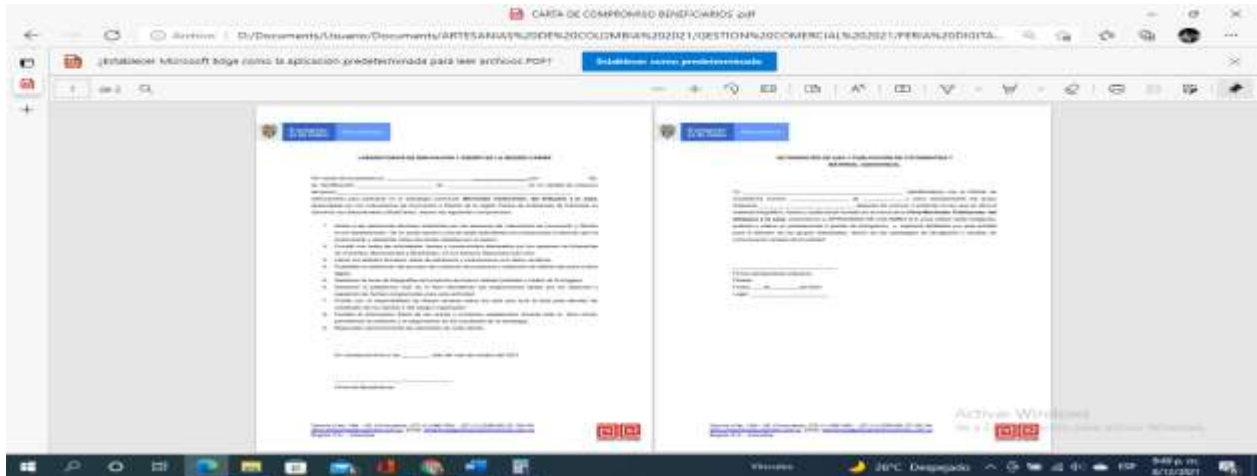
CARTA DE COMPROMISO BENEFICIARIOS.pdf

Archivo | D:/Documents/Usuario/Documents/ARTESANIAS%20DE%20COLOMBIA%202021/GESTION%20COMERCIAL%202021/FERIA%20DIGITA...

¿Establecer Microsoft Edge como la aplicación predeterminada para leer archivos PDF?

Establecer como predeterminado

1 de 2

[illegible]

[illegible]

Activar Windows

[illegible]

26°C Despejado

9:49 p. m.
8/12/2021